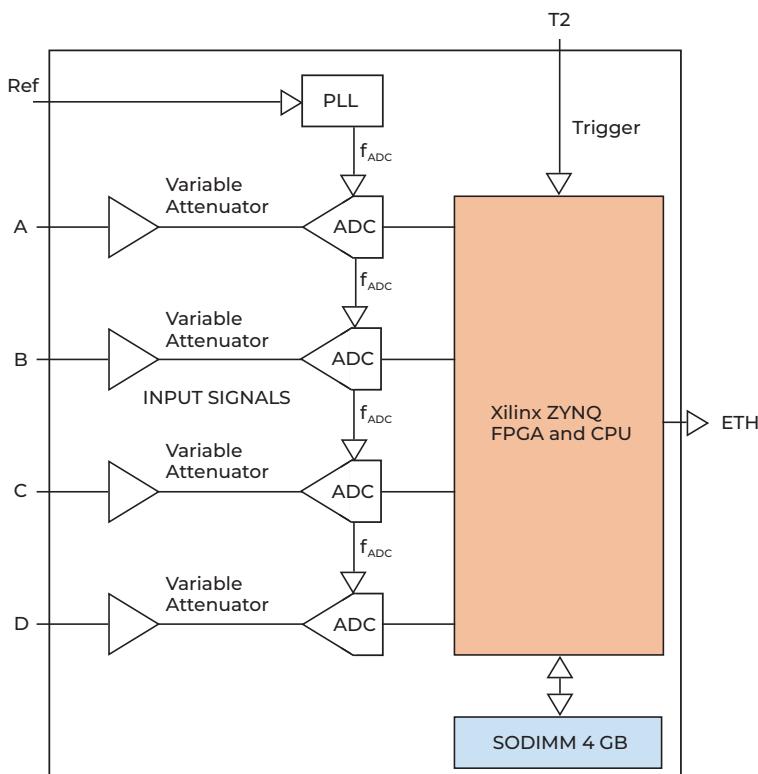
T2

Ref

PLL

Trigger

$f_{ADC}$

Variable Attenuator

A

ADC

$f_{ADC}$

Variable Attenuator

B

ADC

INPUT SIGNALS

$f_{ADC}$

Xilinx ZYNQ FPGA and CPU

ETH

Variable Attenuator

C

ADC

$f_{ADC}$

Variable Attenuator

D

ADC

SODIMM 4 GB